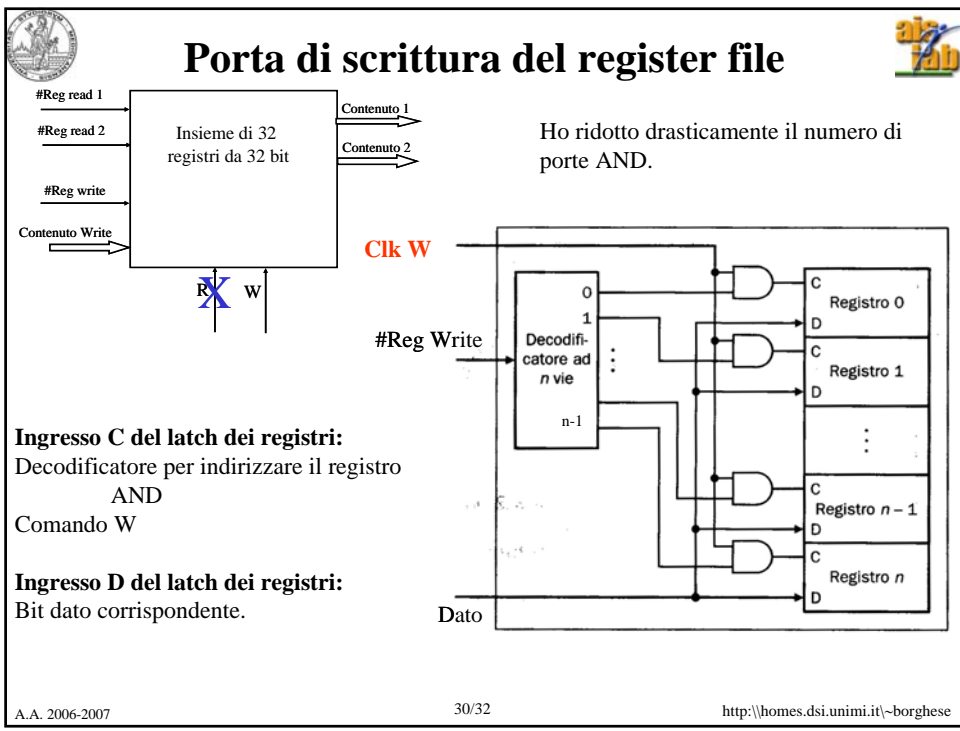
Porta di scrittura del register file

#Reg read 1

#Reg read 2

#Reg write

Contenuto Write

Insieme di 32 registri da 32 bit

Contenuto 1

Contenuto 2

R X W

Ho ridotto drasticamente il numero di porte AND.

Clk W

#Reg Write

Decodificatore ad $n$ vie

0

1

n-1

C
Registro 0
D

C
Registro 1
D

C
Registro $n-1$
D

C
Registro $n$
D

Dato

Ingresso C del latch dei registri:
Decodificatore per indirizzare il registro
AND
Comando W

Ingresso D del latch dei registri:
Bit dato corrispondente.

A.A. 2006-2007

30/32

http:\\homes.dsi.unimi.it\~borghese